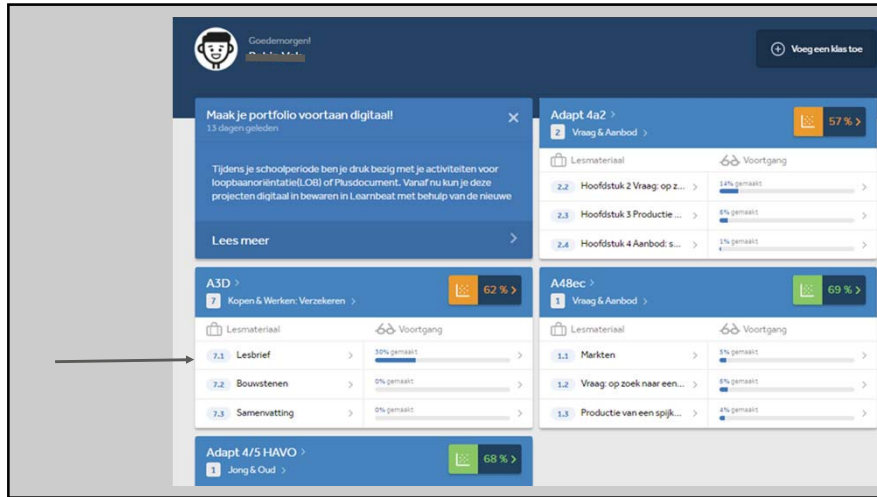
Goedemorgen!
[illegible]

Voeg een klas toe

Maak je portfolio voortaan digitaal!
13 dagen geleden

Tijdens je schoolperiode ben je druk bezig met je activiteiten voor loopbaanoriëntatie(LOB) of Plusdocument. Vanaf nu kun je deze projecten digitaal in bewaren in Learnbeat met behulp van de nieuwe

Lees meer

Adapt 4a2
2 Vraag & Aanbod
57 %

Lesmateriaal
Voortgang

2.2 Hoofdstuk 2 Vraag: op z...
14% gemaakt

2.3 Hoofdstuk 3 Productie ...
8% gemaakt

2.4 Hoofdstuk 4 Aanbod: s...
1% gemaakt

A3D
7 Kopen & Werken: Verzekeren
62 %

Lesmateriaal
Voortgang

7.1 Lesbrief
30% gemaakt

7.2 Bouwstenen
0% gemaakt

7.3 Samenvatting
0% gemaakt

A48ec
1 Vraag & Aanbod
69 %

Lesmateriaal
Voortgang

1.1 Markten
5% gemaakt

1.2 Vraag: op zoek naar een...
8% gemaakt

1.3 Productie van een spijk...
4% gemaakt

Adapt 4/5 HAVO
1 Jong & Oud
68 %